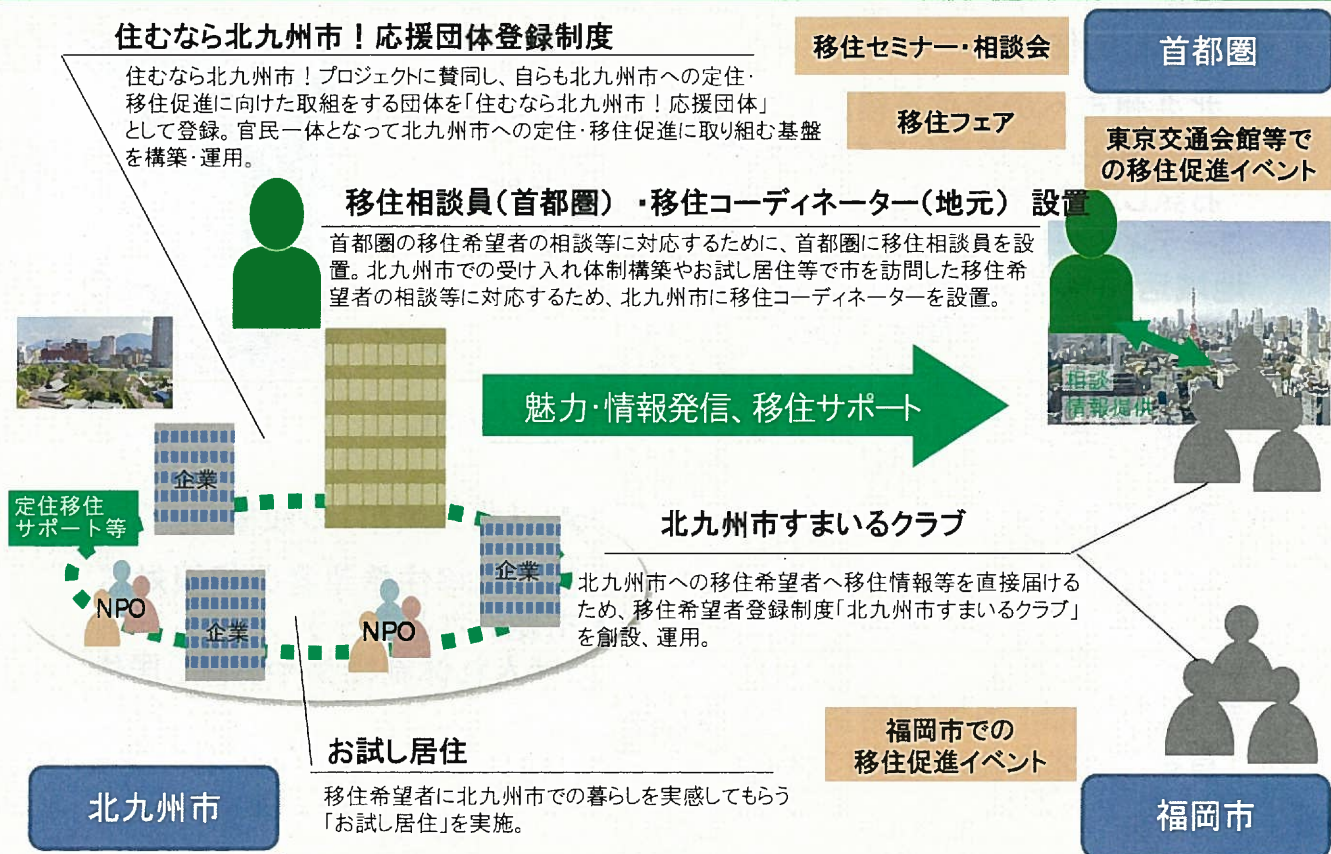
住むなら北九州市！応援団体登録制度

住むなら北九州市！プロジェクトに賛同し、自らも北九州市への定住・移住促進に向けた取組をする団体を「住むなら北九州市！応援団体」として登録。官民一体となって北九州市への定住・移住促進に取り組む基盤を構築・運用。

移住セミナー・相談会

移住フェア

首都圏

東京交通会館等での移住促進イベント

移住相談員（首都圏）・移住コーディネーター（地元）設置

首都圏の移住希望者の相談等に対応するために、首都圏に移住相談員を設置。北九州市での受け入れ体制構築やお試し居住等で市を訪問した移住希望者の相談等に対応するため、北九州市に移住コーディネーターを設置。

相談
情報提供

魅力・情報発信、移住サポート

企業

定住移住サポート等

企業

NPO

企業

NPO

北九州市すまいるクラブ

北九州市への移住希望者へ移住情報等を直接届けるため、移住希望者登録制度「北九州市すまいるクラブ」を創設、運用。

お試し居住

移住希望者に北九州市での暮らしを実感してもらう「お試し居住」を実施。

福岡市での移住促進イベント

北九州市

福岡市